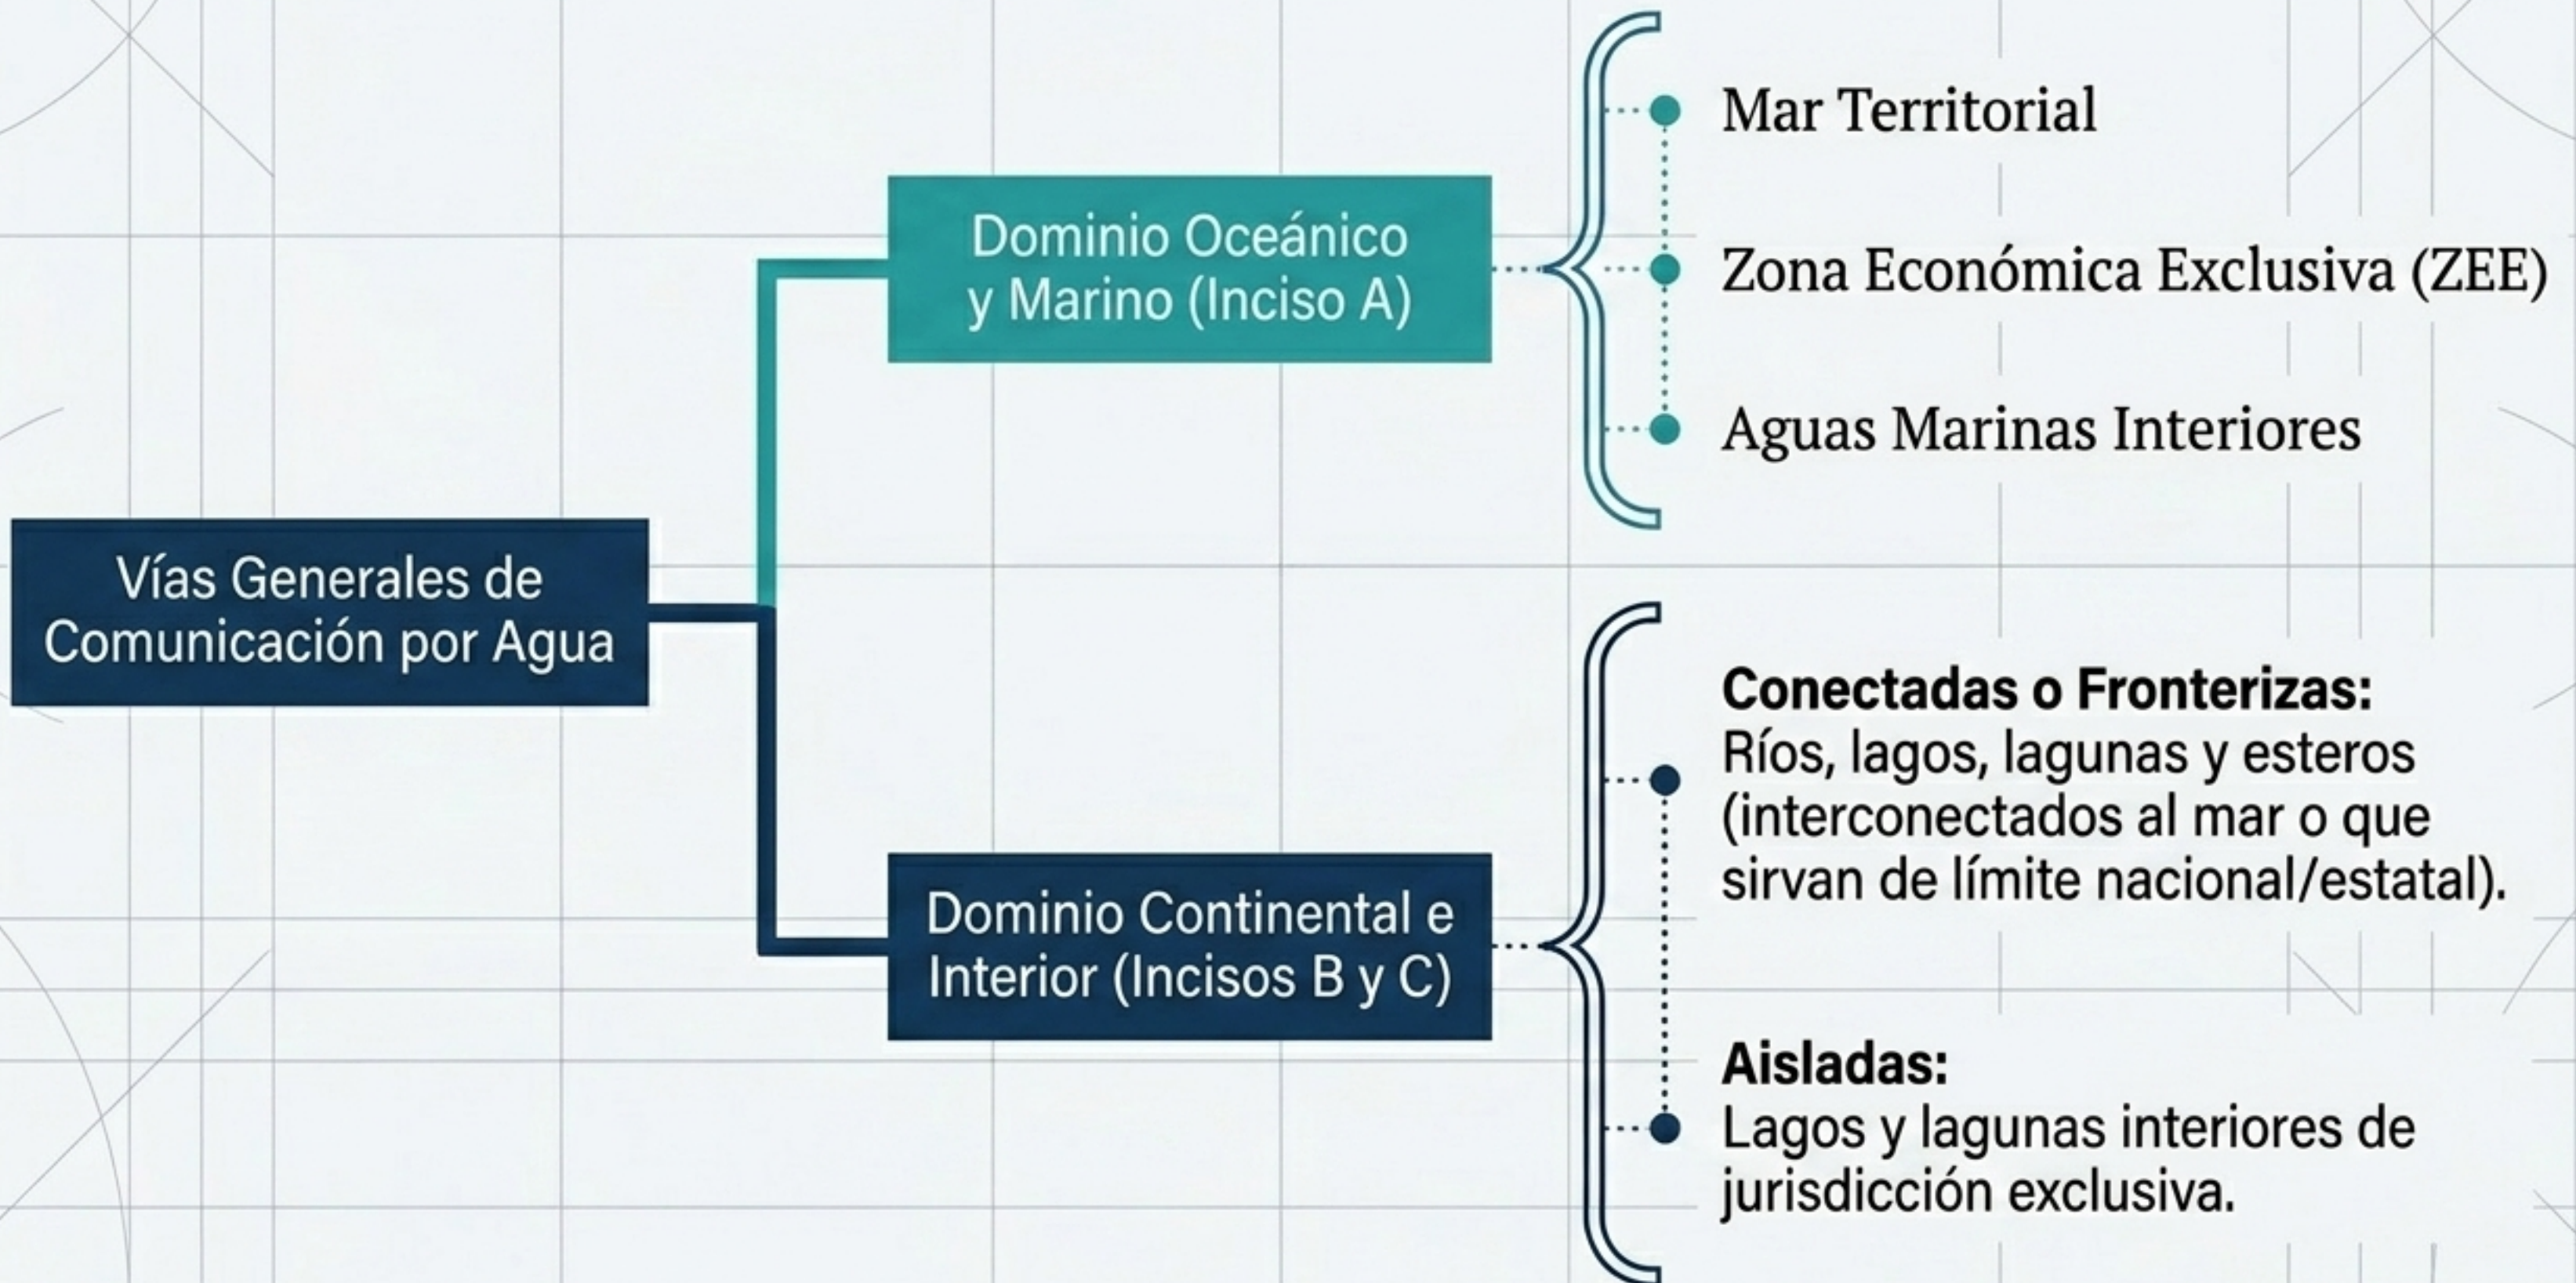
Vías Generales de Comunicación por Agua

Dominio Oceánico y Marino (Inciso A)

Mar Territorial

Zona Económica Exclusiva (ZEE)

Aguas Marinas Interiores

Dominio Continental e Interior (Incisos B y C)

**Conectadas o Fronterizas:** Ríos, lagos, lagunas y esteros (interconectados al mar o que sirvan de límite nacional/estatal).

**Aisladas:** Lagos y lagunas interiores de jurisdicción exclusiva.